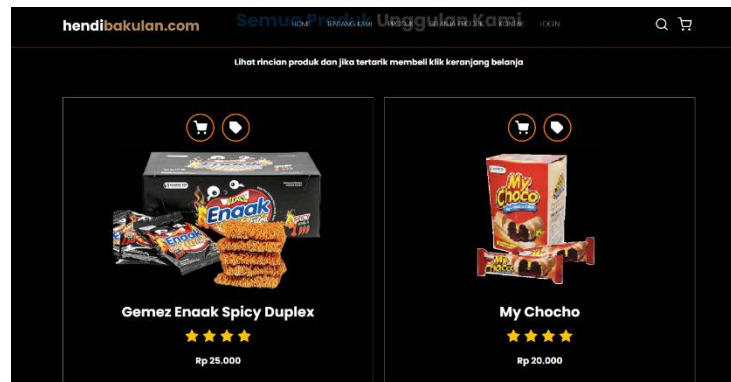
hendibakulan.com

Semua Produk Unggulan Kami

HOME TENTANG KAMI PRODUK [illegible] KONTAK LOGIN

Lihat rincian produk dan jika tertarik membeli klik keranjang belanja

Enaak

Gemez Enaak Spicy Duplex

Rp 25.000

My Choco

My Choco

My Chocho

Rp 20.000